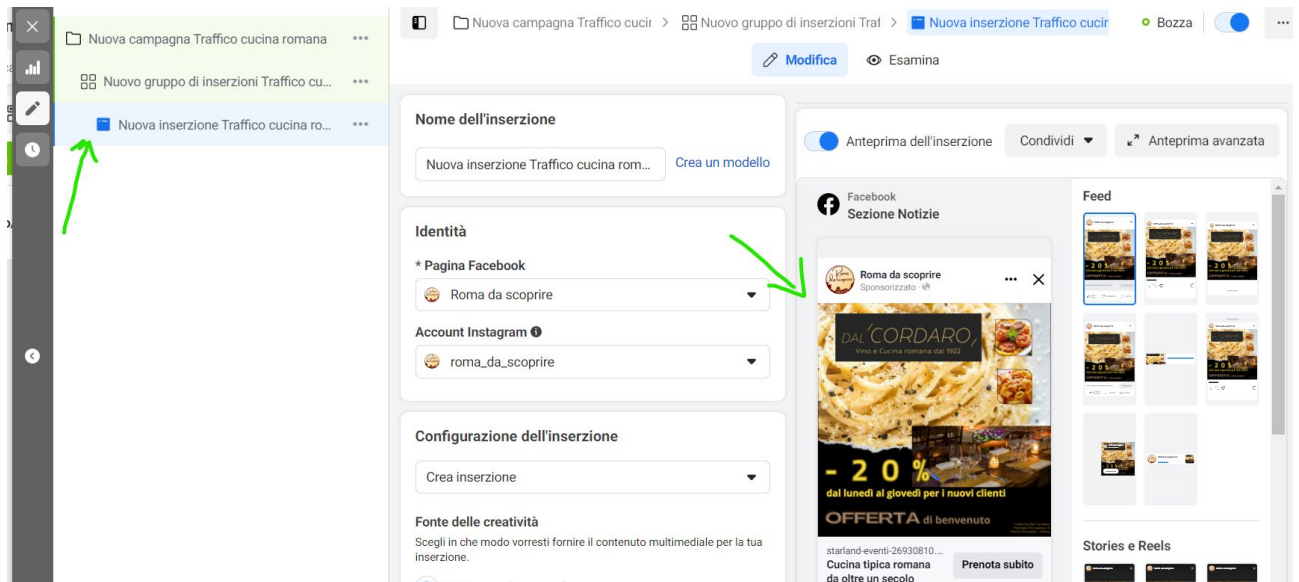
Nuova campagna Traffico cucina romana ...
Nuovo gruppo di inserzioni Traffico cu... ...
Nuova inserzione Traffico cucina ro... ...

Nuova campagna Traffico cucir > Nuovo gruppo di inserzioni Traf > Nuova inserzione Traffico cucir
Bozza
...
Modifica
Esamina

Nome dell'inserzione
Nuova inserzione Traffico cucina rom...
Crea un modello

Identità
* Pagina Facebook
Roma da scoprire
Account Instagram
roma_da_scoprire

Configurazione dell'inserzione
Crea inserzione
Fonte delle creatività
Scegli in che modo vorresti fornire il contenuto multimediale per la tua inserzione.

Anteprima dell'inserzione
Condividi
Anteprima avanzata

Facebook
Sezione Notizie

Roma da scoprire
Sponsorizzato
DAL CORDARO
Vino e Cucina romana dal 1922
- 20 %
dal lunedì al giovedì per i nuovi clienti
OFFERTA di benvenuto
starland-eventi-26930810...
Cucina tipica romana da oltre un secolo
Prenota subito

Feed
Stories e Reels